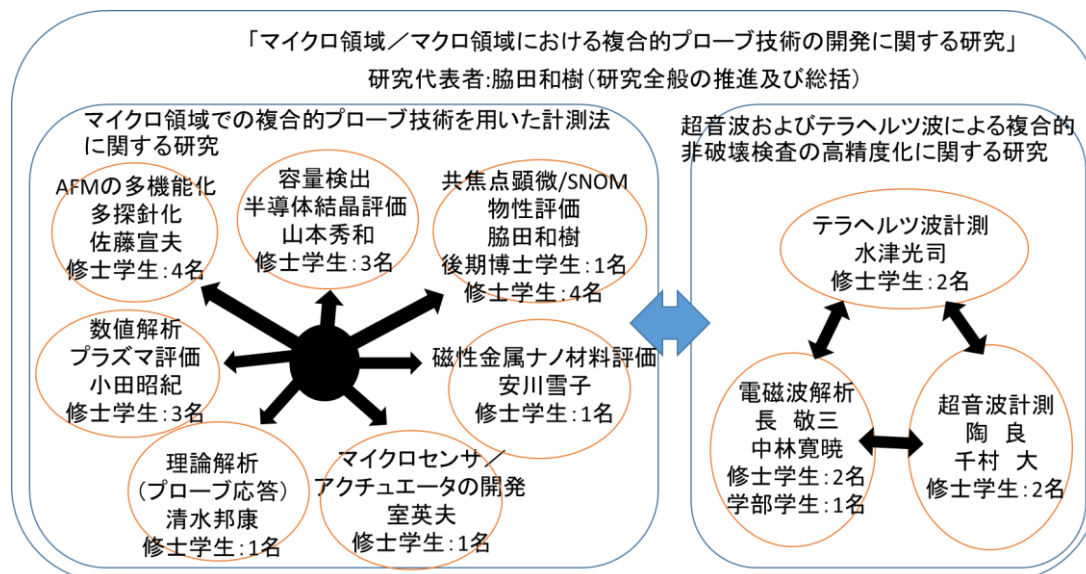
「マイクロ領域／マクロ領域における複合的プローブ技術の開発に関する研究」
研究代表者:脇田和樹（研究全般の推進及び総括）

マイクロ領域での複合的プローブ技術を用いた計測法に関する研究

AFMの多機能化
多探針化
佐藤宣夫
修士学生:4名

容量検出
半導体結晶評価
山本秀和
修士学生:3名

共焦点顕微/SNOM
物性評価
脇田和樹
後期博士学生:1名
修士学生:4名

数値解析
プラズマ評価
小田昭紀
修士学生:3名

磁性金属ナノ材料評価
安川雪子
修士学生:1名

理論解析
(プローブ応答)
清水邦康
修士学生:1名

マイクロセンサ／
アクチュエータの開発
室英夫
修士学生:1名

超音波およびテラヘルツ波による複合的非破壊検査の高精度化に関する研究

テラヘルツ波計測
水津光司
修士学生:2名

電磁波解析
長 敬三
中林寛暁
修士学生:2名
学部学生:1名

超音波計測
陶 良
千村 大
修士学生:2名